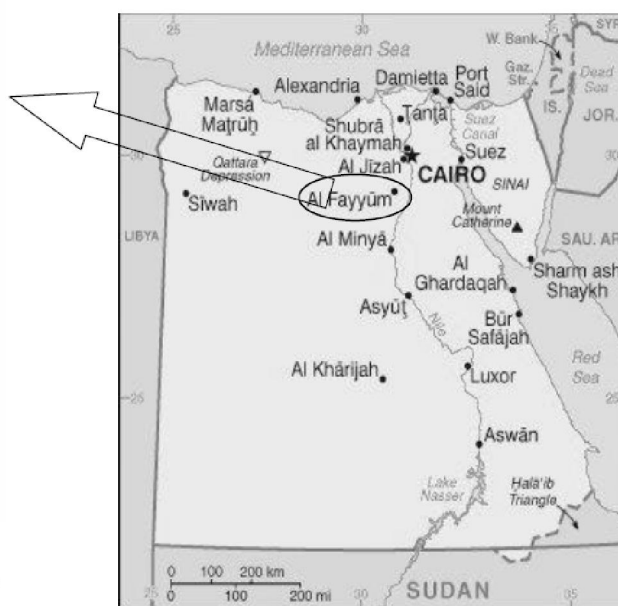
25
30
SYR
Mediterranean Sea
W. Bank
Alexandria
Damietta
Port Said
Gaz. Str.
Dead Sea
IS.
JOR.
Marsá Maţrūḩ
Ţanţā
Shubrā al Khaymah
Suez Canal
30
Qattara Depression
Al Jīzah
Suez
CAIRO
SINAI
Sīwah
Al Fayyūm
LIBYA
Mount Catherine
SAU. AR
Al Minyā
Al Ghardaqah
Sharm ash Shaykh
Asyūţ
Nile
Būr Safājah
Red Sea
Al Khārijah
Luxor
25
Aswān
Lake Nasser
Halā'ib Triangle
0 100 200 km
0 100 200 mi
25
30
SUDAN
35